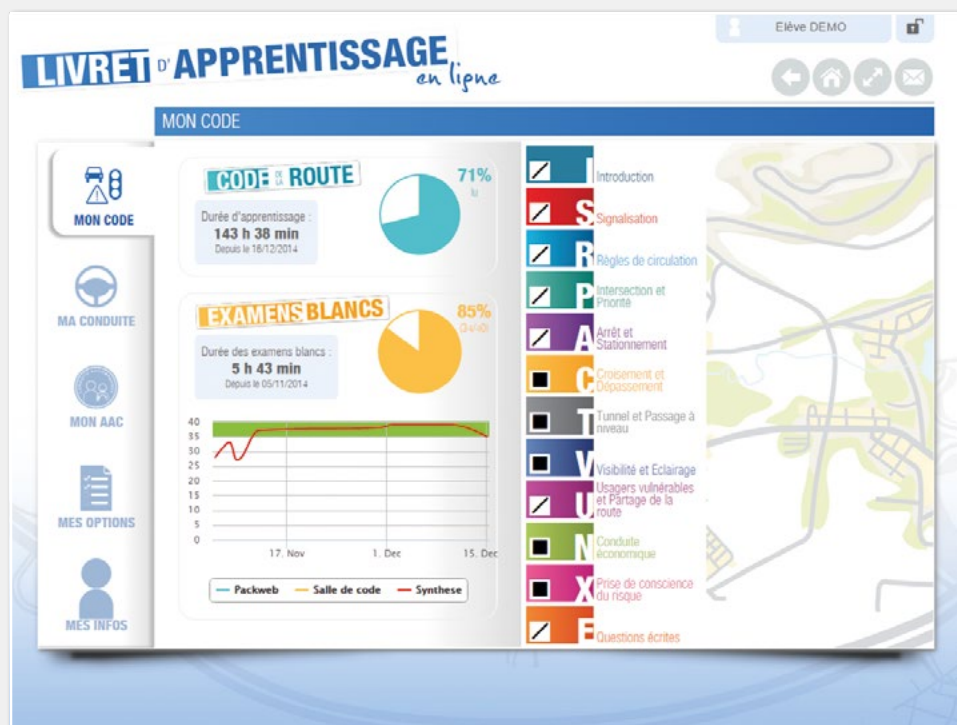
Elève DEMO

LIVRET D'APPRENTISSAGE en ligne

MON CODE

MON CODE

MA CONDUITE

MON AAC

MES OPTIONS

MES INFOS

CODE DE LA ROUTE

71%
lu

Durée d'apprentissage :
143 h 38 min
Depuis le 18/12/2014

EXAMENS BLANCS

85%
Qualifié

Durée des examens blancs :
5 h 43 min
Depuis le 05/11/2014

40
35
30
25
20
15
10
5
0
17. Nov
1. Dec
15. Dec

Packweb
Salle de code
Synthese

I Introduction
S Signalisation
R Règles de circulation
P Intersection et Priorité
A Arrêt et Stationnement
C Croisement et Dépassement
T Tunnel et Passage à niveau
V Visibilité et Eclairage
U Usagers vulnérables et Partage de la route
N Conduite économique
X Prise de conscience du risque
E Questions écrites